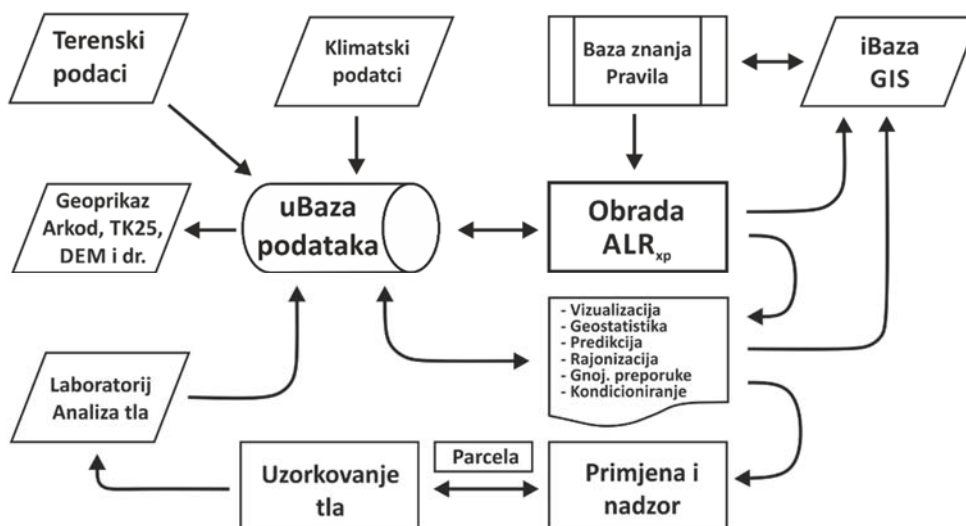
Terenski podaci

Klimatski podatci

Baza znanja Pravila

iBaza GIS

Geoprikaz Arkod, TK25, DEM i dr.

uBaza podataka

Obrada $ALR_{xp}$

- Vizualizacija
- Geostatistika
- Predikcija
- Rajonizacija
- Gnoj. preporuke
- Kondicioniranje

Laboratorij Analiza tla

Parcela

Uzorkovanje tla

Primjena i nadzor